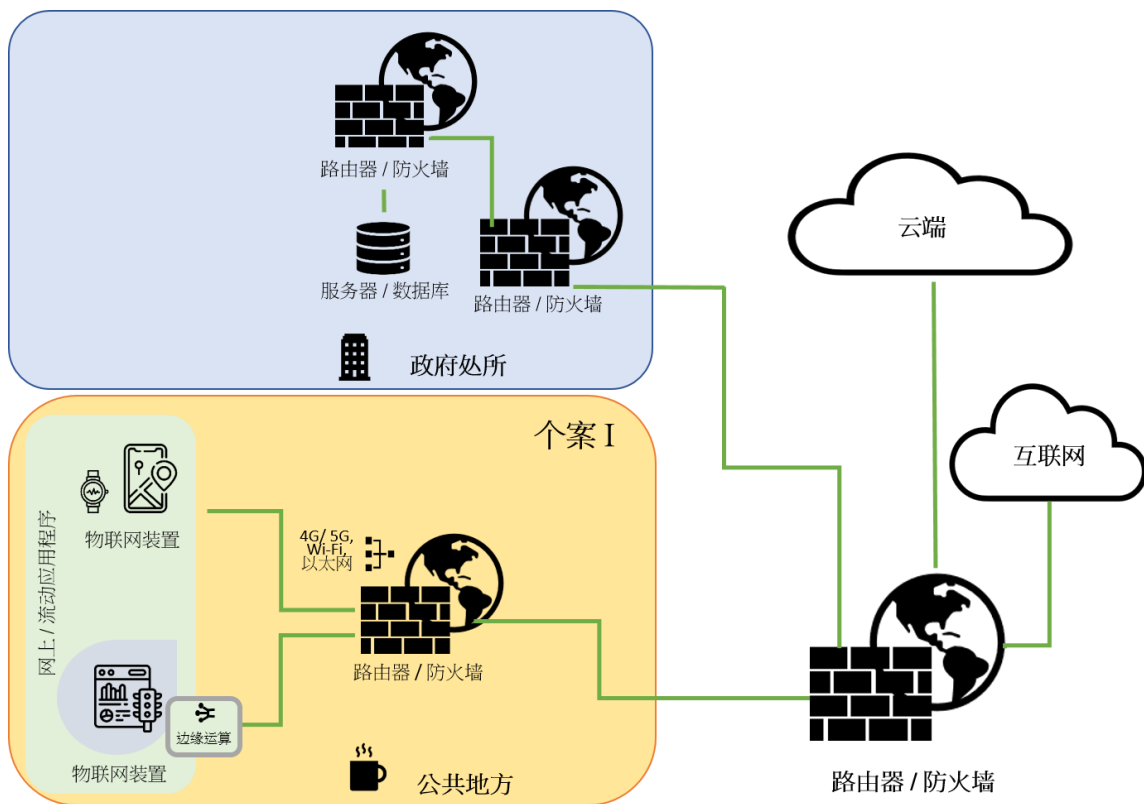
路由器 / 防火墙

服务器 / 数据库

路由器 / 防火墙

政府处所

云端

个案 I

互联网

网上 / 流动应用程序

物联网装置

4G/ 5G, Wi-Fi, 以太网

路由器 / 防火墙

边缘运算

物联网装置

公共地方

路由器 / 防火墙